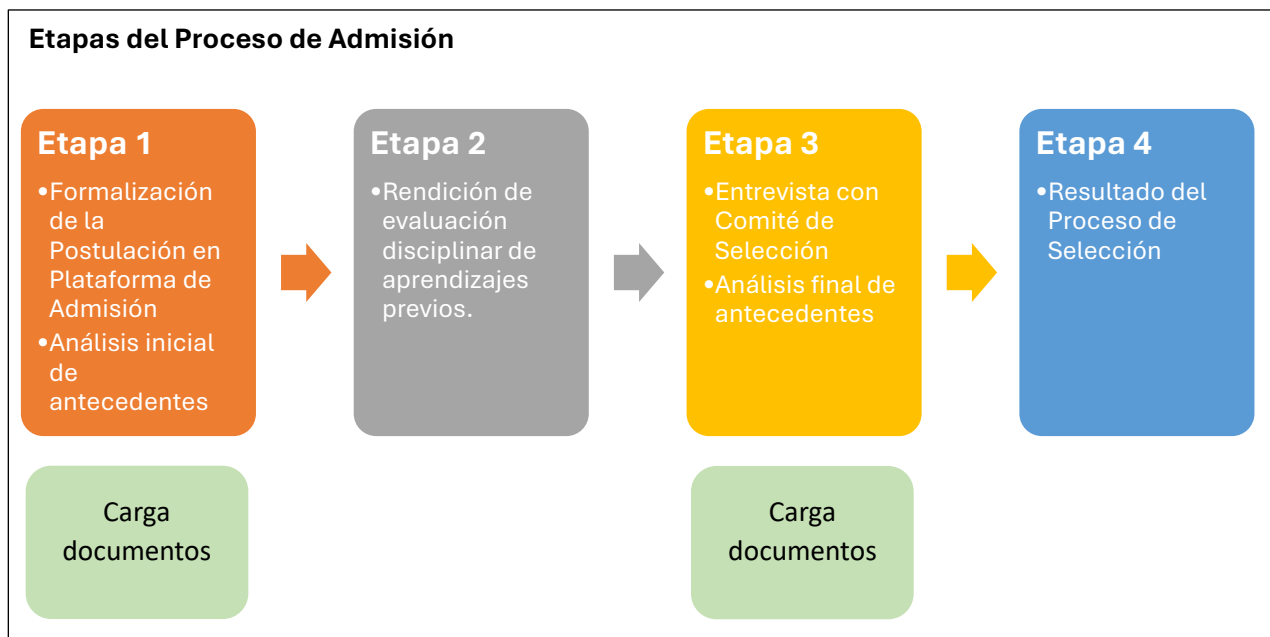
Etapas del Proceso de Admisión

Etapa 1

•Formalización de la Postulación en Plataforma de Admisión
•Análisis inicial de antecedentes

Etapa 2

•Rendición de evaluación disciplinar de aprendizajes previos.

Etapa 3

•Entrevista con Comité de Selección
•Análisis final de antecedentes

Etapa 4

•Resultado del Proceso de Selección

Carga documentos

Carga documentos